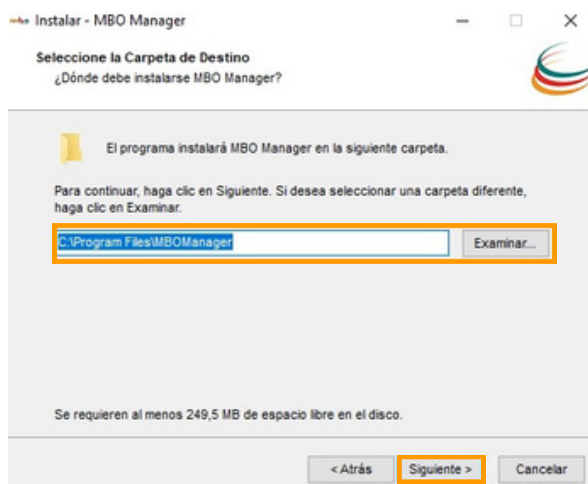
Instalar - MBO Manager

Seleccione la Carpeta de Destino
¿Dónde debe instalarse MBO Manager?

El programa instalará MBO Manager en la siguiente carpeta.

Para continuar, haga clic en Siguiente. Si desea seleccionar una carpeta diferente, haga clic en Examinar.

C:\Program Files\MBOManager

Examinar...

Se requieren al menos 249,5 MB de espacio libre en el disco.

< Atrás
Siguiente >
Cancelar